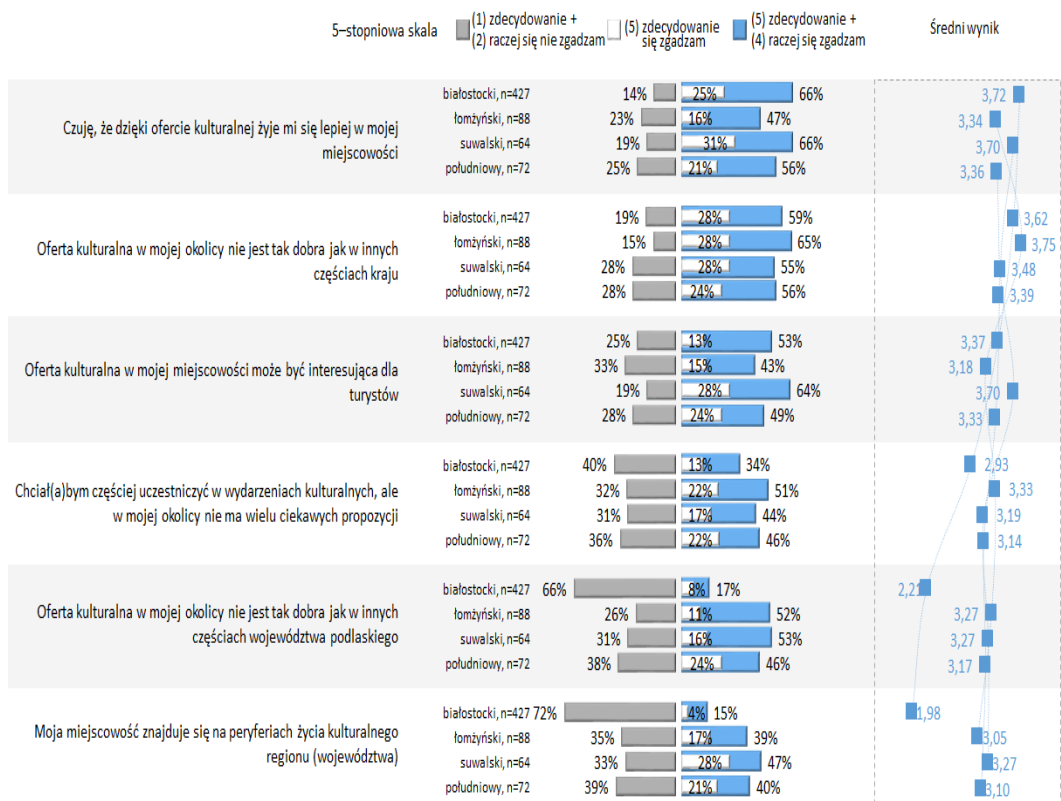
5–stopniowa skala

(1) zdecydowanie + (2) raczej się nie zgadzam

(5) zdecydowanie się zgadzam

(5) zdecydowanie + (4) raczej się zgadzam

Średni wynik

Czuję, że dzięki ofercie kulturalnej żyje mi się lepiej w mojej miejscowości

| | | | | |
|---|---|---|---|---|
| białostocki, n=427 | 14% | 25% | 66% | 3,72 |
| łomżyński, n=88 | 23% | 16% | 47% | 3,34 |
| suwalski, n=64 | 19% | 31% | 66% | 3,70 |
| południowy, n=72 | 25% | 21% | 56% | 3,36 |

Oferta kulturalna w mojej okolicy nie jest tak dobra jak w innych częściach kraju

| | | | | |
|---|---|---|---|---|
| białostocki, n=427 | 19% | 28% | 59% | 3,62 |
| łomżyński, n=88 | 15% | 28% | 65% | 3,75 |
| suwalski, n=64 | 28% | 28% | 55% | 3,48 |
| południowy, n=72 | 28% | 24% | 56% | 3,39 |

Oferta kulturalna w mojej miejscowości może być interesująca dla turystów

| | | | | |
|---|---|---|---|---|
| białostocki, n=427 | 25% | 13% | 53% | 3,37 |
| łomżyński, n=88 | 33% | 15% | 43% | 3,18 |
| suwalski, n=64 | 19% | 28% | 64% | 3,70 |
| południowy, n=72 | 28% | 24% | 49% | 3,33 |

Chciał(a)bym częściej uczestniczyć w wydarzeniach kulturalnych, ale w mojej okolicy nie ma wielu ciekawych propozycji

| | | | | |
|---|---|---|---|---|
| białostocki, n=427 | 40% | 13% | 34% | 2,93 |
| łomżyński, n=88 | 32% | 22% | 51% | 3,33 |
| suwalski, n=64 | 31% | 17% | 44% | 3,19 |
| południowy, n=72 | 36% | 22% | 46% | 3,14 |

Oferta kulturalna w mojej okolicy nie jest tak dobra jak w innych częściach województwa podlaskiego

| | | | | |
|---|---|---|---|---|
| białostocki, n=427 | 66% | 8% | 17% | 2,21 |
| łomżyński, n=88 | 26% | 11% | 52% | 3,27 |
| suwalski, n=64 | 31% | 16% | 53% | 3,27 |
| południowy, n=72 | 38% | 24% | 46% | 3,17 |

Moja miejscowość znajduje się na peryferiach życia kulturalnego regionu (województwa)

| | | | | |
|---|---|---|---|---|
| białostocki, n=427 | 72% | 4% | 15% | 1,98 |
| łomżyński, n=88 | 35% | 17% | 39% | 3,05 |
| suwalski, n=64 | 33% | 28% | 47% | 3,27 |
| południowy, n=72 | 39% | 21% | 40% | 3,10 |